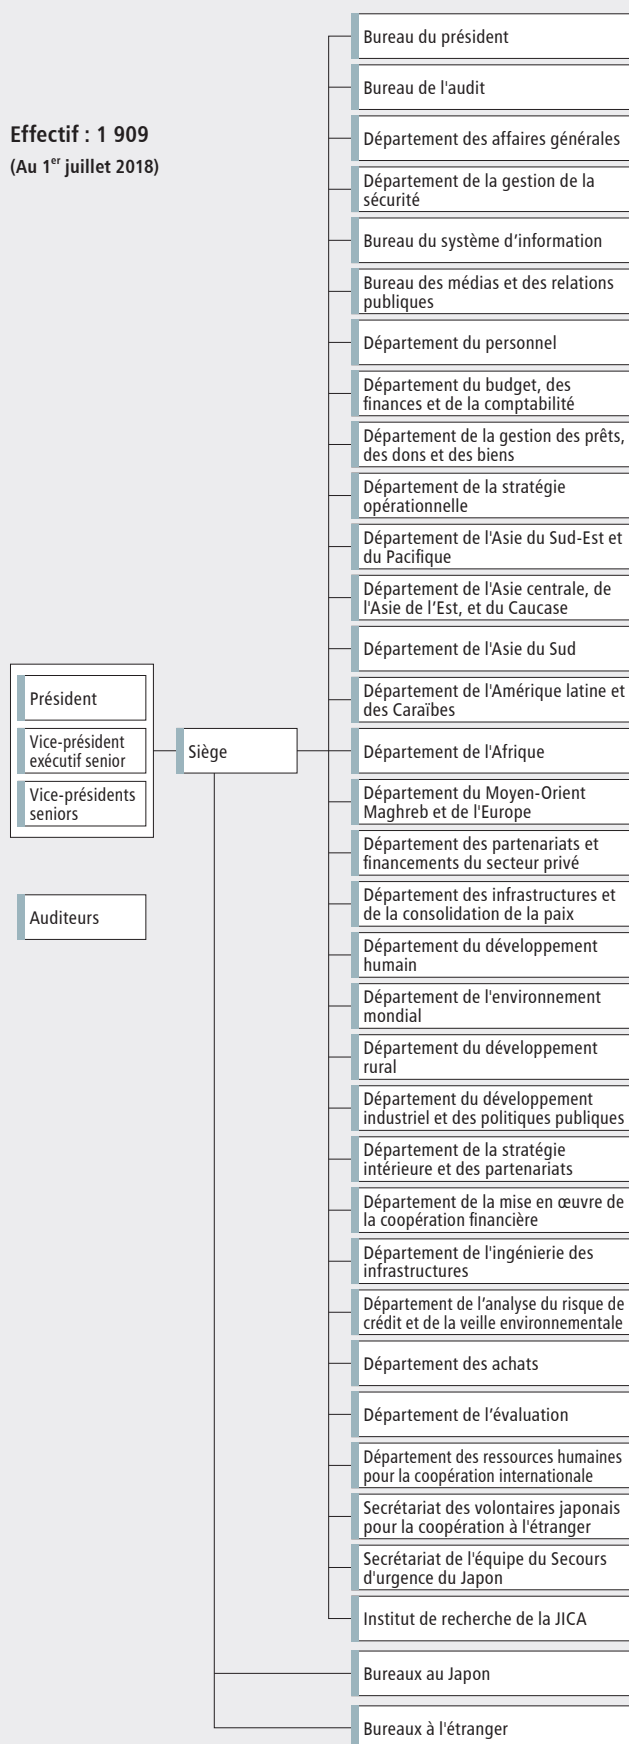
Effectif : 1 909
(Au 1$^{er}$ juillet 2018)

Président
Vice-président exécutif senior
Vice-présidents seniors

Auditeurs

Siège

Bureau du président
Bureau de l'audit
Département des affaires générales
Département de la gestion de la sécurité
Bureau du système d’information
Bureau des médias et des relations publiques
Département du personnel
Département du budget, des finances et de la comptabilité
Département de la gestion des prêts, des dons et des biens
Département de la stratégie opérationnelle
Département de l'Asie du Sud-Est et du Pacifique
Département de l'Asie centrale, de l'Asie de l’Est, et du Caucase
Département de l'Asie du Sud
Département de l'Amérique latine et des Caraïbes
Département de l'Afrique
Département du Moyen-Orient Maghreb et de l'Europe
Département des partenariats et financements du secteur privé
Département des infrastructures et de la consolidation de la paix
Département du développement humain
Département de l'environnement mondial
Département du développement rural
Département du développement industriel et des politiques publiques
Département de la stratégie intérieure et des partenariats
Département de la mise en œuvre de la coopération financière
Département de l'ingénierie des infrastructures
Département de l’analyse du risque de crédit et de la veille environnementale
Département des achats
Département de l’évaluation
Département des ressources humaines pour la coopération internationale
Secrétariat des volontaires japonais pour la coopération à l'étranger
Secrétariat de l'équipe du Secours d'urgence du Japon
Institut de recherche de la JICA
Bureaux au Japon
Bureaux à l'étranger